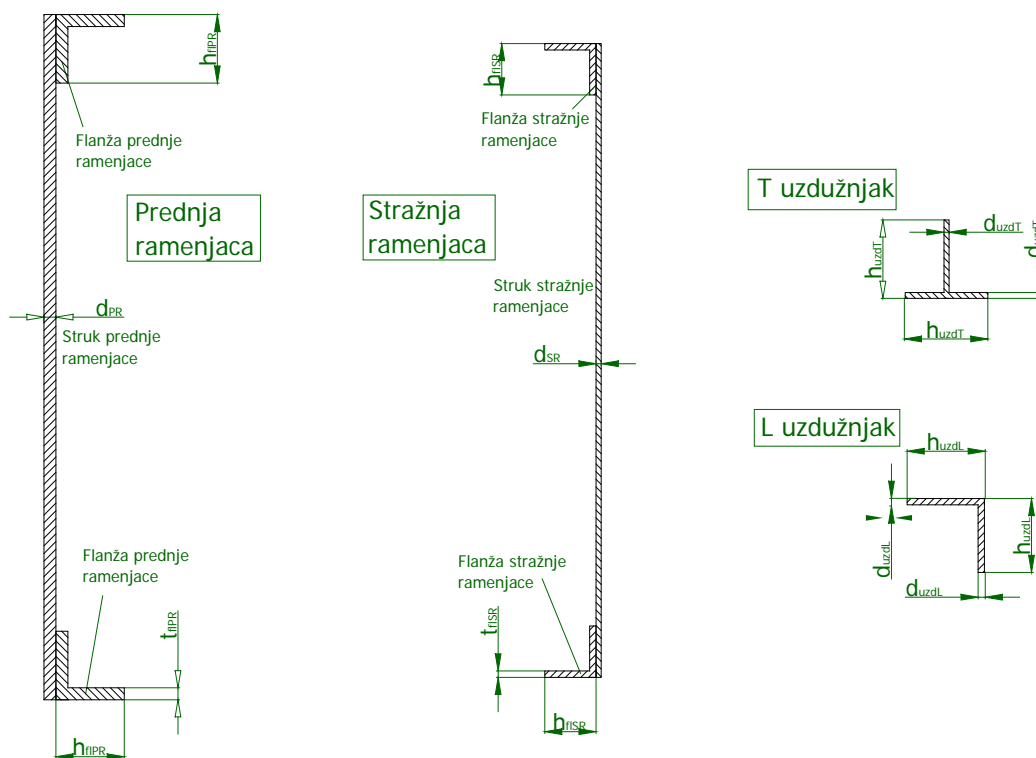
$h_{flPR}$

Flanža prednje ramenjace

Prednja ramenjaca

$d_{PR}$

Struk prednje ramenjace

Flanža prednje ramenjace

$t_{flPR}$

$h_{flPR}$

$h_{flSR}$

Flanža stražnje ramenjace

Stražnja ramenjaca

Struk stražnje ramenjace

$d_{SR}$

Flanža stražnje ramenjace

$t_{flSR}$

$b_{flSR}$

T uzdužnjak

$d_{uzdT}$

$h_{uzdT}$

$h_{uzdT}$

$d_{uzdT}$

L uzdužnjak

$h_{uzdL}$

$d_{uzdL}$

$h_{uzdL}$

$d_{uzdL}$